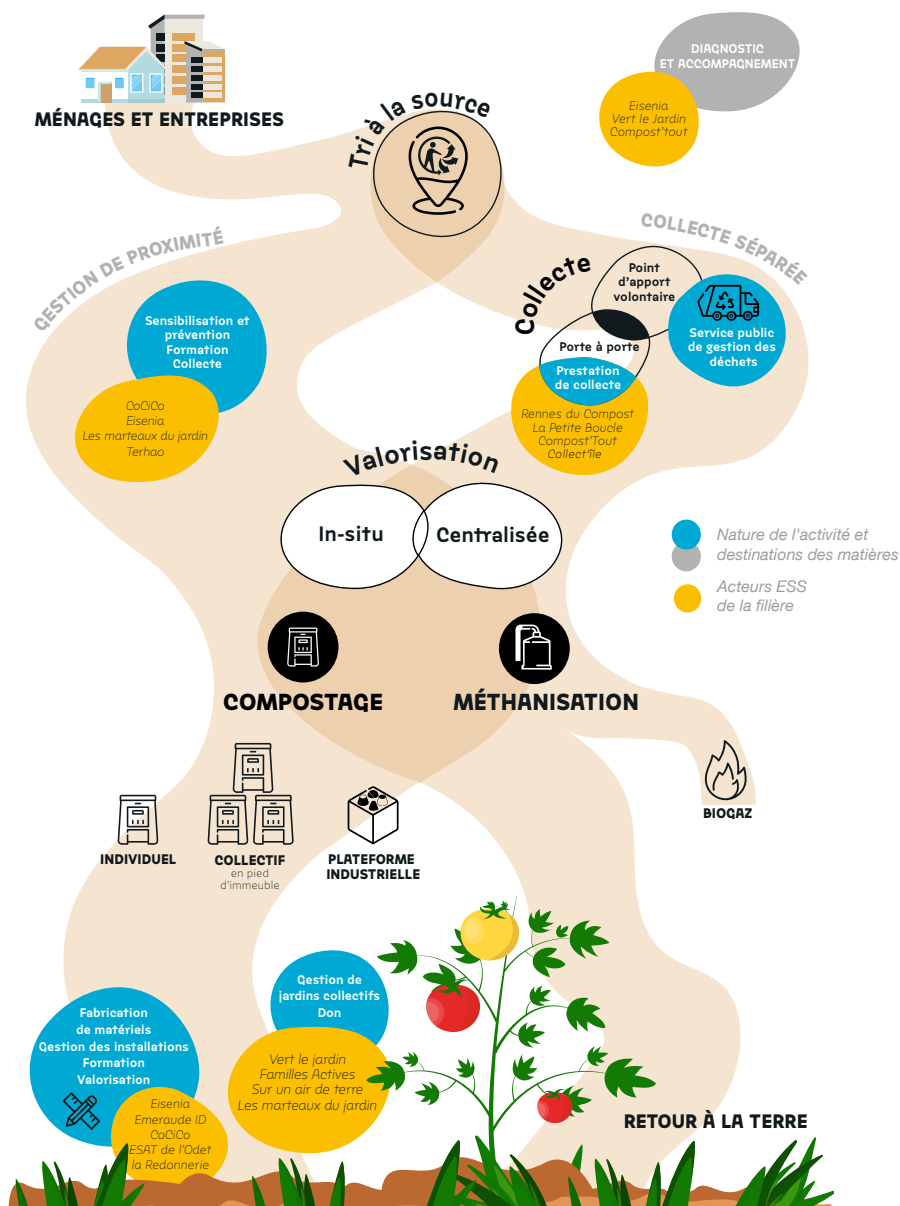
MÉNAGES ET ENTREPRISES

Tri à la source

DIAGNOSTIC ET ACCOMPAGNEMENT

Eisenia
Vert le Jardin
Compost'tout

GESTION DE PROXIMITÉ

COLLECTE SÉPARÉE

Collecte

Point d'apport volontaire

Porte à porte

Service public de gestion des déchets

Prestation de collecte

Rennes du Compost
La Petite Boucle
Compost'Tout
Collect'île

Sensibilisation et prévention
Formation
Collecte

CoCiCo
Eisenia
Les marteaux du jardin
Terhao

Valorisation

In-situ

Centralisée

Nature de l'activité et destinations des matières

Acteurs ESS de la filière

COMPOSTAGE

MÉTHANISATION

BIOGAZ

INDIVIDUEL

COLLECTIF
en pied d'immeuble

PLATEFORME INDUSTRIELLE

Gestion de jardins collectifs
Don

Vert le jardin
Familles Actives
Sur un air de terre
Les marteaux du jardin

Fabrication de matériels
Gestion des installations
Formation
Valorisation

Eisenia
Emeraude ID
CoCiCo
ESAT de l'Odet
la Redonnerie

RETOUR À LA TERRE